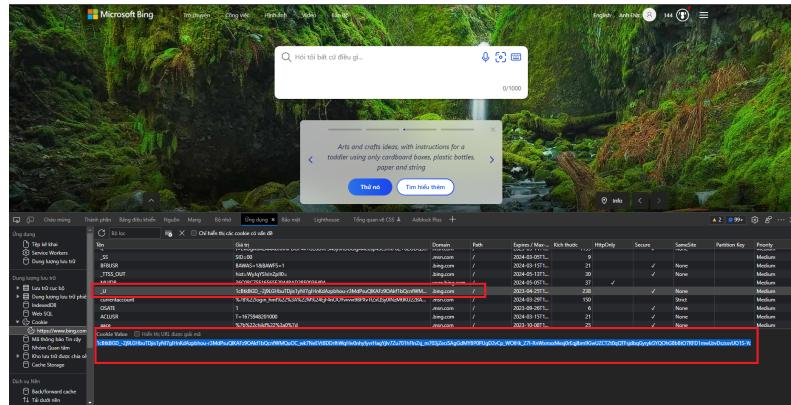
Microsoft Bing
Trò chuyện
Công việc
Hình ảnh
Video
Bản đồ
English
Anh Đức
144

Hỏi tôi bất cứ điều gì...
0/1000

Arts and crafts ideas, with instructions for a toddler using only cardboard boxes, plastic bottles, paper and string
Thử nó
Tìm hiểu thêm

Info

Giao diện
Thành phần
Bảng điều khiển
Nguồn
Mạng
Bộ nhớ
Ứng dụng
Bảo mật
Lighthouse
Tổng quan về CSS
Adblock Plus

Ứng dụng
Tệp kê khai
Service Workers
Dung lượng lưu trữ

Dung lượng lưu trữ
Lưu trữ cục bộ
Dung lượng lưu trữ phiên
IndexedDB
Web SQL
Cookie
https://www.bing.com
Mã thông báo Tin cậy
Nhóm Quan tâm
Khu lưu trữ được chia sẻ
Cache Storage

Dịch vụ Nền
Back/forward cache
Tải dưới nền

Bộ lọc
Chỉ hiển thị các cookie có vấn đề

| Tên | Giá trị | Domain | Path | Expires / Max-... | Kích thước | HttpOnly | Secure | SameSite | Partition Key | Priority |
|---|---|---|---|---|---|---|---|---|---|---|
| _SS | SID=00 | .msn.com | / | 2024-03-05T1... | 9 | | | | | Medium |
| BFBUSR | BAWAS=1&BAWFS=1 | .bing.com | / | 2024-03-15T1... | 21 | | ✓ | None | | Medium |
| _TTSS_OUT | hist=WyJqYShInZpllfo | .msn.com | / | 2024-04-05T1... | 24 | | ✓ | None | | Medium |
| _U | 1cBIbBOD_-ZjBLGH6uTDJs1yhlTgFHnKdKqjxhou-r3MdPsuQlKAFz9Oukf1bQcnfWMOuC... | .bing.com | / | 2023-04-29T1... | 238 | | ✓ | None | | Medium |
| currentaccount | %7B%22login_hint%22%3A%22... | .msn.com | / | 2024-03-29T1... | 150 | | | Strict | | Medium |
| OSATE | 1 | .msn.com | / | 2023-09-28T1... | 6 | | ✓ | None | | Medium |
| ACLUSR | T=1675948291000 | .msn.com | / | 2024-03-15T1... | 21 | | ✓ | None | | Medium |
| aace | %7b%22child%22%3a0%7d | .msn.com | / | 2023-10-08T1... | 25 | | ✓ | None | | Medium |

Cookie Value
Hiển thị URL được giải mã
1cBIbBOD_-ZjBLGH6uTDJs1yhlTgFHnKdKqjxhou-r3MdPsuQlKAFz9Oukf1bQcnfWMOuC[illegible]